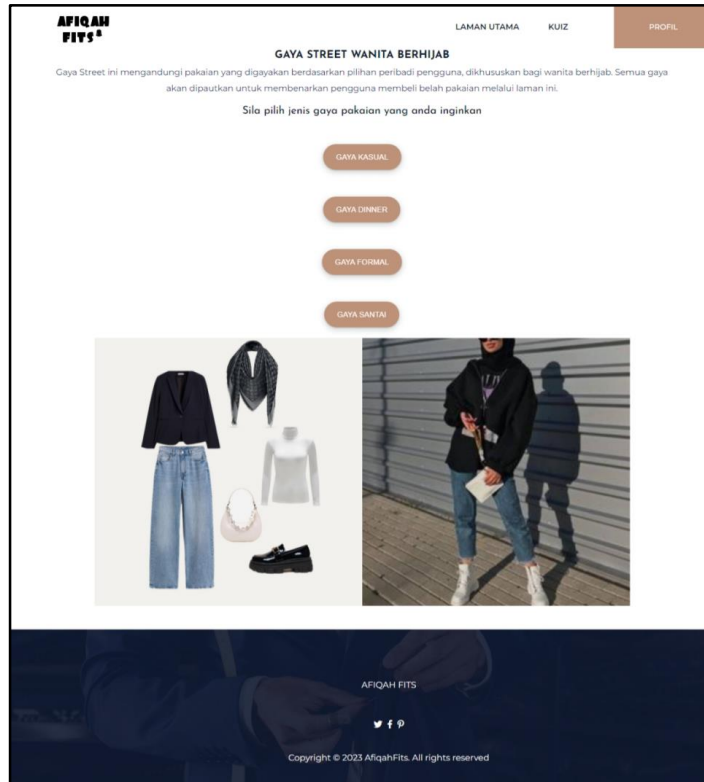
AFIQAH FITS

LAMAN UTAMA KUIZ PROFIL

GAYA STREET WANITA BERHIJAB

Gaya Street ini mengandungi pakaian yang digayakan berdasarkan pilihan peribadi pengguna, dikhususkan bagi wanita berhijab. Semua gaya akan dipautkan untuk membenarkan pengguna membeli belah pakaian melalui laman ini.

Sila pilih jenis gaya pakaian yang anda inginkan

GAYA KASUAL

GAYA DINNER

GAYA FORMAL

GAYA SANTAI

AFIQAH FITS

Copyright © 2023 AfiqahFits. All rights reserved